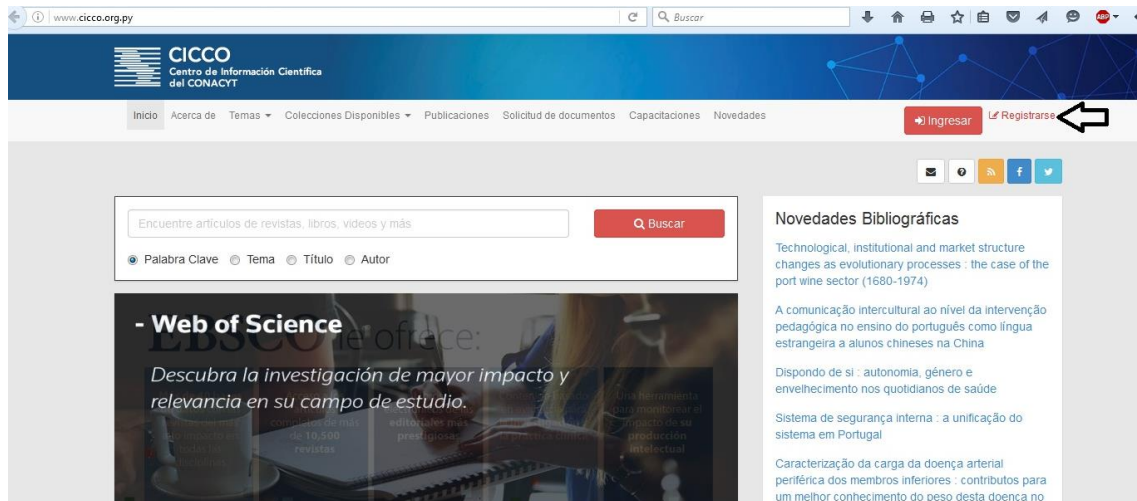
www.cicco.org.py

Buscar

CICCO
Centro de Información Científica del CONACYT

Inicio Acerca de Temas Colecciones Disponibles Publicaciones Solicitud de documentos Capacitaciones Novedades

Ingresar Registrarse

Encuentre artículos de revistas, libros, videos y más

Buscar

Palabra Clave Tema Título Autor

- Web of Science

EBSCO le ofrece:

Descubra la investigación de mayor impacto y relevancia en su campo de estudio.

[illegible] de más de 10,500 revistas

editoriales más prestigiosas

Una herramienta para monitorear el impacto de su producción intelectual

Novedades Bibliográficas

Technological, institutional and market structure changes as evolutionary processes : the case of the port wine sector (1680-1974)

A comunicação intercultural ao nível da intervenção pedagógica no ensino do português como língua estrangeira a alunos chineses na China

Dispondo de si : autonomia, gênero e envelhecimento nos quotidianos de saúde

Sistema de segurança interna : a unificação do sistema em Portugal

Caracterização da carga da doença arterial periférica dos membros inferiores : contributos para um melhor conhecimento do peso desta doença no